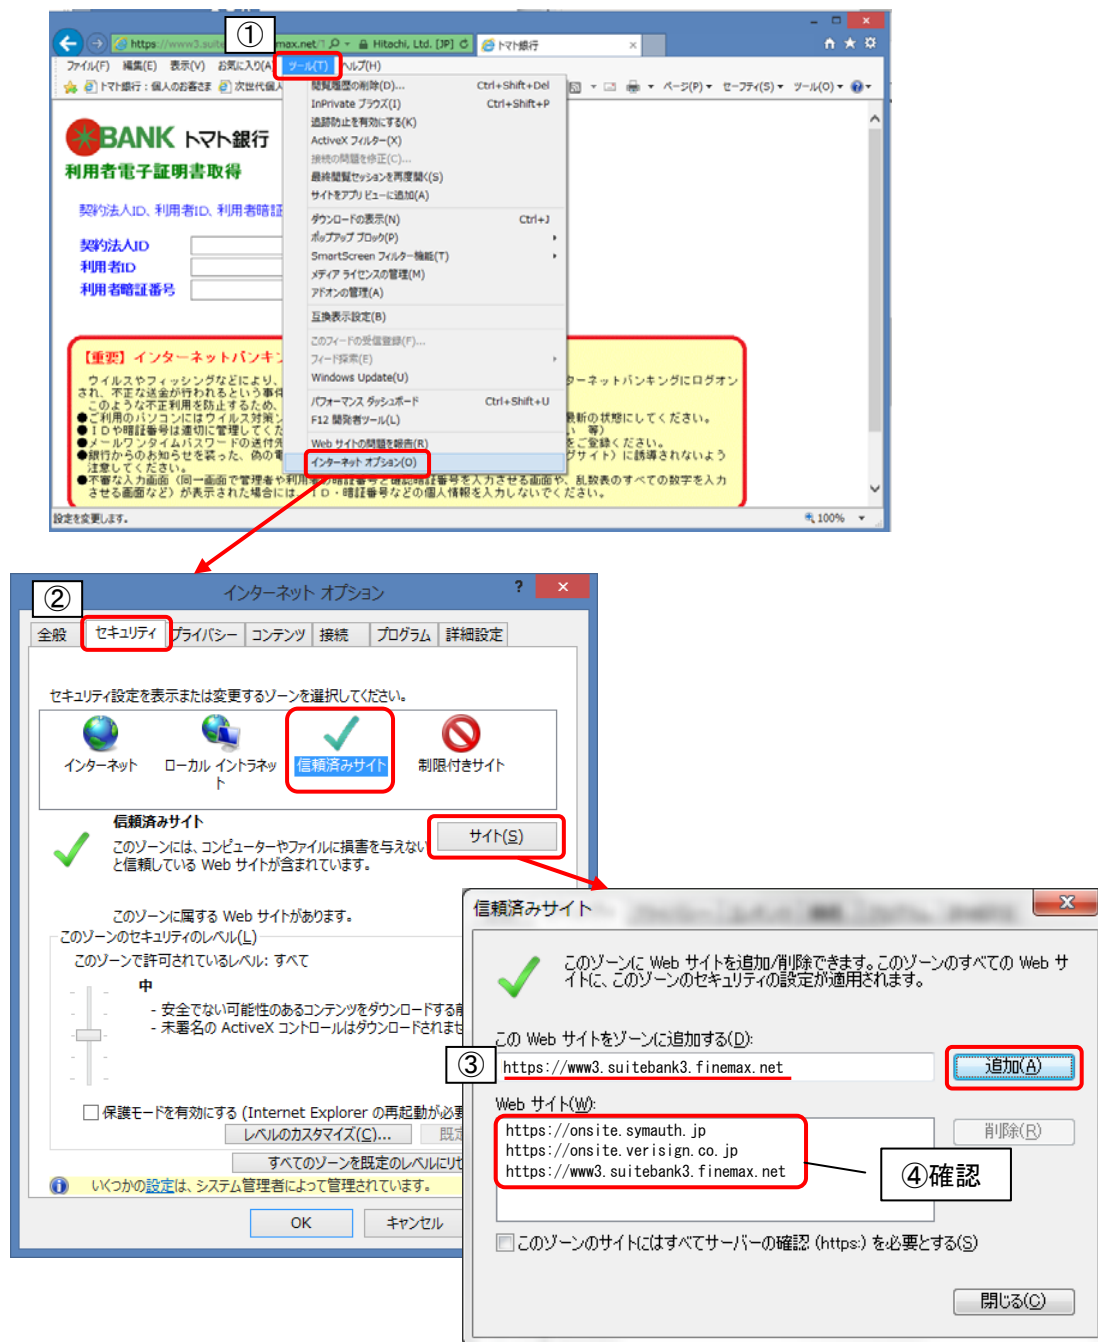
①

https://www3.suite...max.net/ Hitachi, Ltd. [JP] トマト銀行

ファイル(F) 編集(E) 表示(V) お気に入り(A) ツール(T) ヘルプ(H)

トマト銀行：個人のお客さま 次世代個人

閲覧履歴の削除(D)... Ctrl+Shift+Del
InPrivate ブラウズ(I) Ctrl+Shift+P
追跡防止を有効にする(K)
ActiveX フィルター(X)
接続の問題を修正(C)...
最終閲覧セッションを再度開く(S)
サイトをアプリ ビューに追加(A)
ダウンロードの表示(N) Ctrl+J
ポップアップ ブロック(P)
SmartScreen フィルター機能(T)
メディア ライセンスの管理(M)
アドオンの管理(A)
互換表示設定(B)
このフィードの受信登録(F)...
フィード探索(E)
Windows Update(U)
パフォーマンス ダッシュボード Ctrl+Shift+U
F12 開発者ツール(L)
Web サイトの問題を報告(R)
インターネット オプション(O)

ページ(P) セーフティ(S) ツール(O)

BANK トマト銀行
利用者電子証明書取得

契約法人ID、利用者ID、利用者暗証

契約法人ID
利用者ID
利用者暗証番号

【重要】インターネットバンキ

ウイルスやフィッシングなどにより、 ーネットバンキングにログオン
され、不正な送金が行われるという事件
このような不正利用を防止するため、
●ご利用のパソコンにはウイルス対策 最新の状態にしてください。
●IDや暗証番号は適切に管理してくだ 等)
●メールワンタイムパスワードの送付先 をご登録ください。
●銀行からのお知らせを装った、偽の電 グサイト）に誘導されないよう
注意してください。
●不審な入力画面（同一画面で管理者や利用 暗証番号を入力させる画面や、乱数表のすべての数字を入力させる画面など）が表示された場合には ID・暗証番号などの個人情報を入力しないでください。

設定を変更します。 100%

②
インターネット オプション
全般 セキュリティ プライバシー コンテンツ 接続 プログラム 詳細設定

セキュリティ設定を表示または変更するゾーンを選択してください。
インターネット ローカル イントラネット 信頼済みサイト 制限付きサイト

信頼済みサイト
このゾーンには、コンピューターやファイルに損害を与えない と信頼している Web サイトが含まれています。
サイト(S)

このゾーンに属する Web サイトがあります。
このゾーンのセキュリティのレベル(L)
このゾーンで許可されているレベル: すべて
中
- 安全でない可能性のあるコンテンツをダウンロードする前
- 未署名の ActiveX コントロールはダウンロードされませ

保護モードを有効にする (Internet Explorer の再起動が必要
レベルのカスタマイズ(C)... 既定
すべてのゾーンを既定のレベルにリセ
いくつかの設定は、システム管理者によって管理されています。
OK キャンセル

信頼済みサイト
このゾーンに Web サイトを追加/削除できます。このゾーンのすべての Web サイトに、このゾーンのセキュリティの設定が適用されます。
この Web サイトをゾーンに追加する(D):
③ https://www3.suitebank3.finemax.net
追加(A)
Web サイト(W):
https://onsite.symauth.jp
https://onsite.verisign.co.jp
https://www3.suitebank3.finemax.net
削除(R)
④確認
このゾーンのサイトにはすべてサーバーの確認 (https:) を必要とする(S)
閉じる(C)